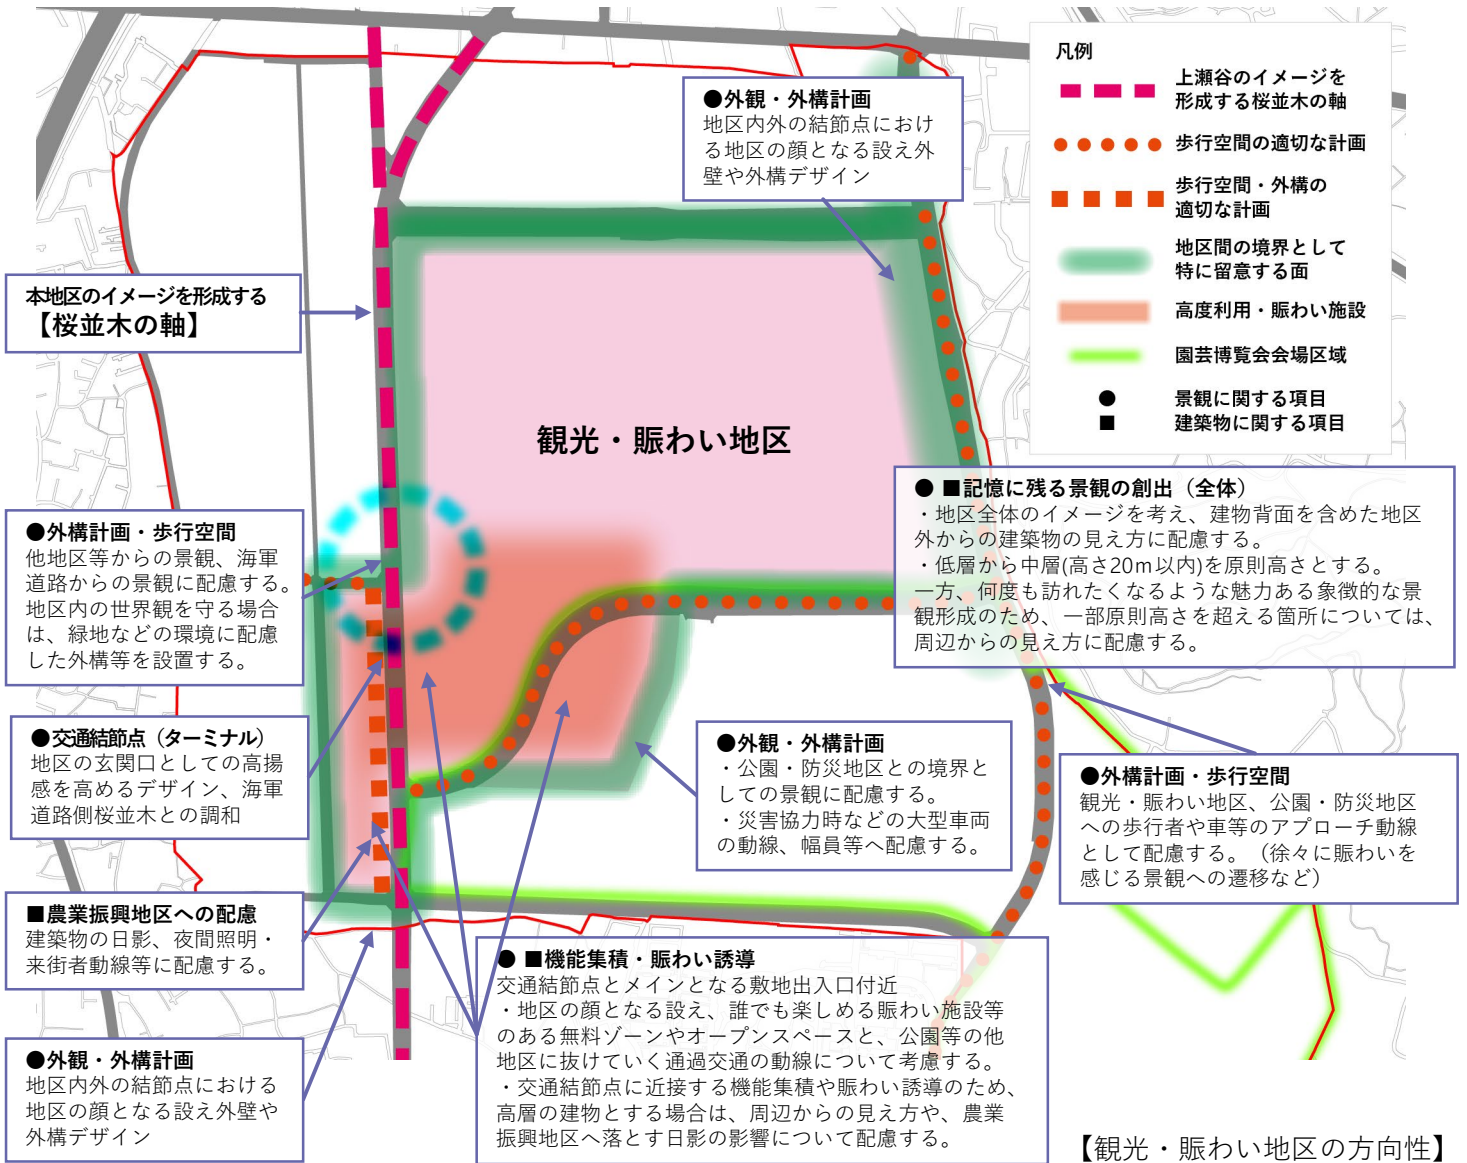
凡例

上瀬谷のイメージを形成する桜並木の軸

歩行空間の適切な計画

歩行空間・外構の適切な計画

地区間の境界として特に留意する面

高度利用・賑わい施設

園芸博覧会会場区域

●景観に関する項目
■建築物に関する項目

●外観・外構計画
地区内外の結節点における地区の顔となる設え外壁や外構デザイン

本地区のイメージを形成する
【桜並木の軸】

観光・賑わい地区

●■記憶に残る景観の創出（全体）
・地区全体のイメージを考え、建物背面を含めた地区外からの建築物の見え方に配慮する。
・低層から中層(高さ20m以内)を原則高さとする。
一方、何度も訪れたくなるような魅力ある象徴的な景観形成のため、一部原則高さを超える箇所については、周辺からの見え方に配慮する。

●外構計画・歩行空間
他地区等からの景観、海軍道路からの景観に配慮する。地区内の世界観を守る場合は、緑地などの環境に配慮した外構等を設置する。

●交通結節点（ターミナル）
地区の玄関口としての高揚感を高めるデザイン、海軍道路側桜並木との調和

●外観・外構計画
・公園・防災地区との境界としての景観に配慮する。
・災害協力時などの大型車両の動線、幅員等へ配慮する。

●外構計画・歩行空間
観光・賑わい地区、公園・防災地区への歩行者や車等のアプローチ動線として配慮する。（徐々に賑わいを感じる景観への遷移など）

■農業振興地区への配慮
建築物の日影、夜間照明・来街者動線等に配慮する。

●■機能集積・賑わい誘導
交通結節点とメインとなる敷地出入口付近
・地区の顔となる設え、誰でも楽しめる賑わい施設等のある無料ゾーンやオープンスペースと、公園等の他地区に抜けていく通過交通の動線について考慮する。
・交通結節点に近接する機能集積や賑わい誘導のため、高層の建物とする場合は、周辺からの見え方や、農業振興地区へ落とす日影の影響について配慮する。

●外観・外構計画
地区内外の結節点における地区の顔となる設え外壁や外構デザイン

【観光・賑わい地区の方向性】